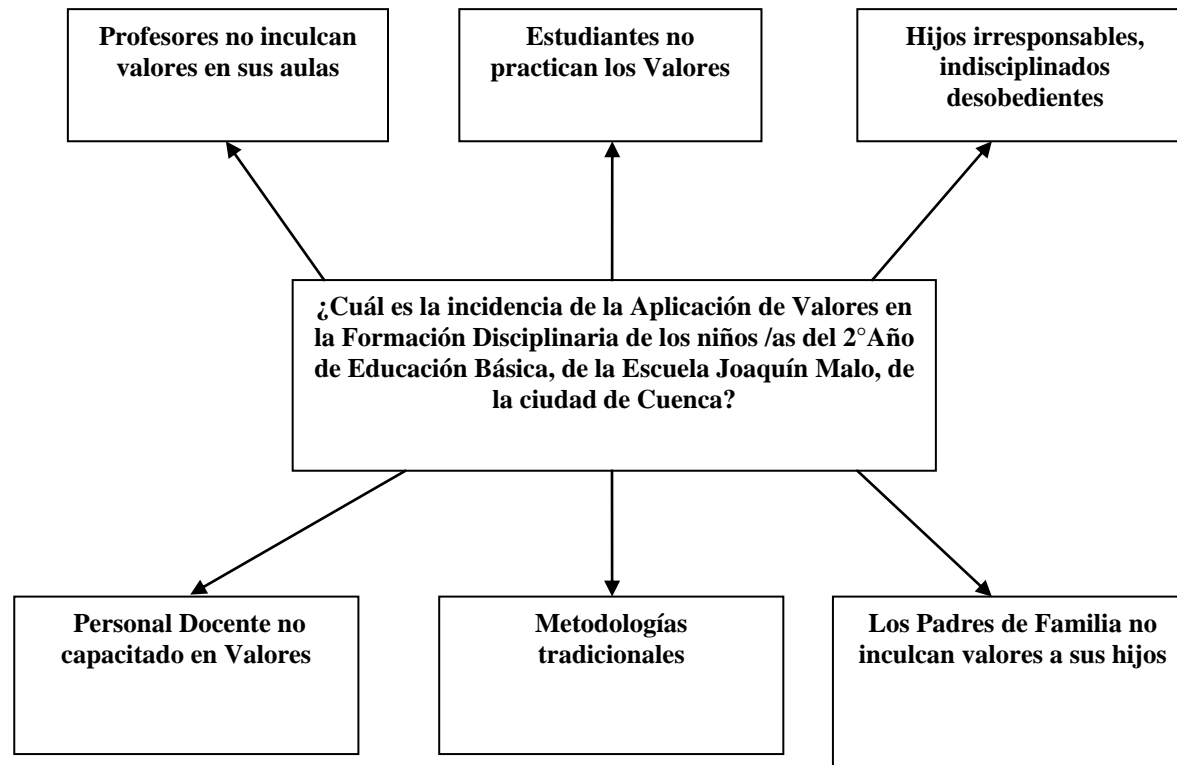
Profesores no inculcan valores en sus aulas

Estudiantes no practican los Valores

Hijos irresponsables, indisciplinados desobedientes

¿Cuál es la incidencia de la Aplicación de Valores en la Formación Disciplinaria de los niños /as del 2°Año de Educación Básica, de la Escuela Joaquín Malo, de la ciudad de Cuenca?

Personal Docente no capacitado en Valores

Metodologías tradicionales

Los Padres de Familia no inculcan valores a sus hijos